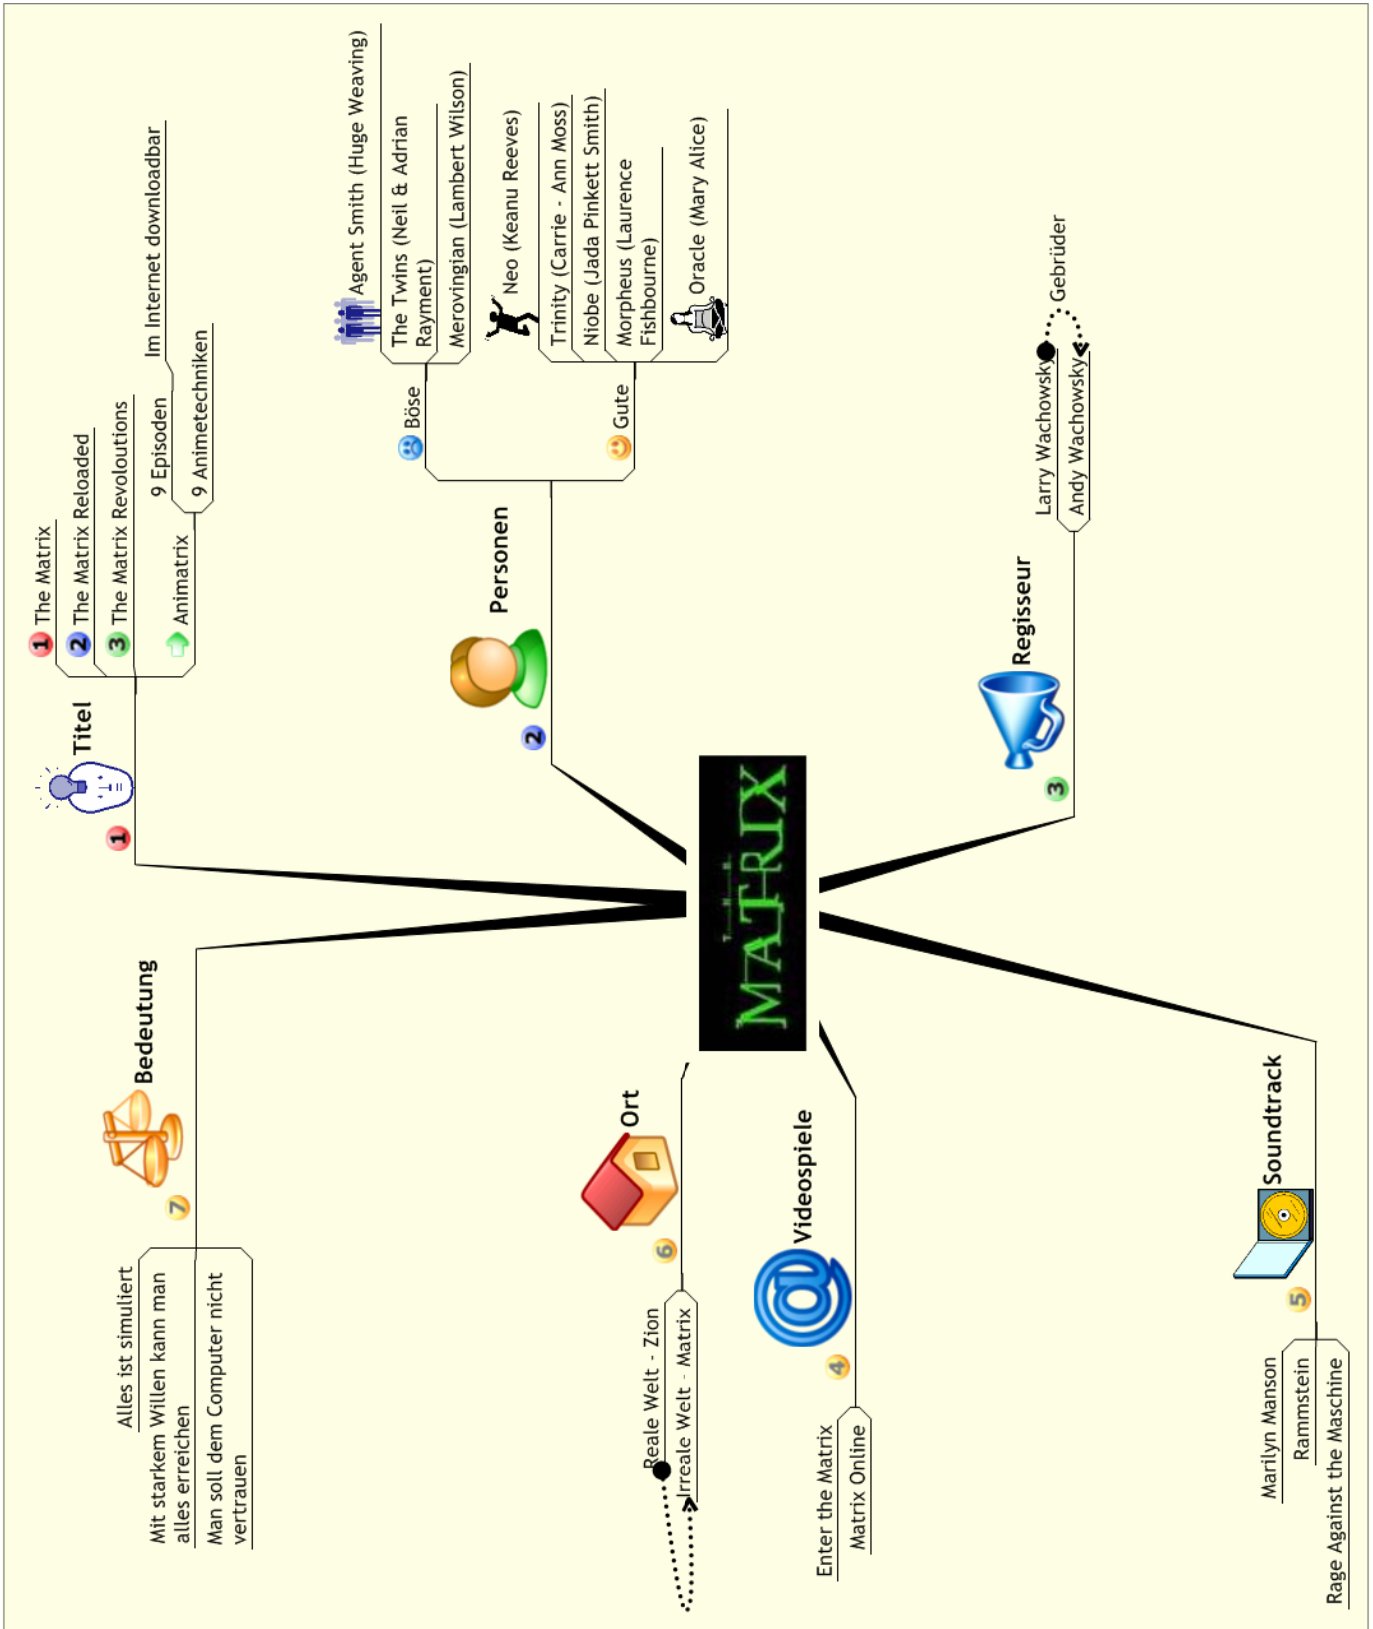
MATRIX

1 Titel
1 The Matrix
2 The Matrix Reloaded
3 The Matrix Revoloutions
Animatrix
9 Episoden
Im Internet downloadbar
9 Animetechniken

2 Personen
Böse
Agent Smith (Huge Weaving)
The Twins (Neil & Adrian Rayment)
Merovingian (Lambert Wilson)
Gute
Neo (Keanu Reeves)
Trinity (Carrie - Ann Moss)
Niobe (Jada Pinkett Smith)
Morpheus (Laurence Fishbourne)
Oracle (Mary Alice)

3 Regisseur
Larry Wachowsky
Andy Wachowsky
Gebrüder

5 Soundtrack
Marilyn Manson
Rammstein
Rage Against the Maschine

4 Videospiele
Enter the Matrix
Matrix Online

6 Ort
Reale Welt - Zion
Irreale Welt - Matrix

7 Bedeutung
Alles ist simuliert
Mit starkem Willen kann man alles erreichen
Man soll dem Computer nicht vertrauen